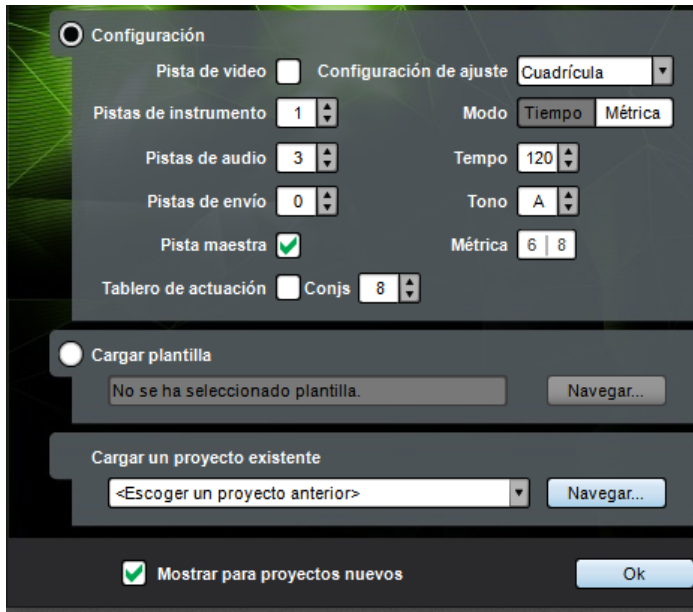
Configuración

Pista de video
Configuración de ajuste
Cuadrícula

Pistas de instrumento
1
Modo
Tiempo
Métrica

Pistas de audio
3
Tempo
120

Pistas de envío
0
Tono
A

Pista maestra
Métrica
6 | 8

Tablero de actuación
Conjs
8

Cargar plantilla
No se ha seleccionado plantilla.
Navegar...

Cargar un proyecto existente
<Escoger un proyecto anterior>
Navegar...

Mostrar para proyectos nuevos
Ok